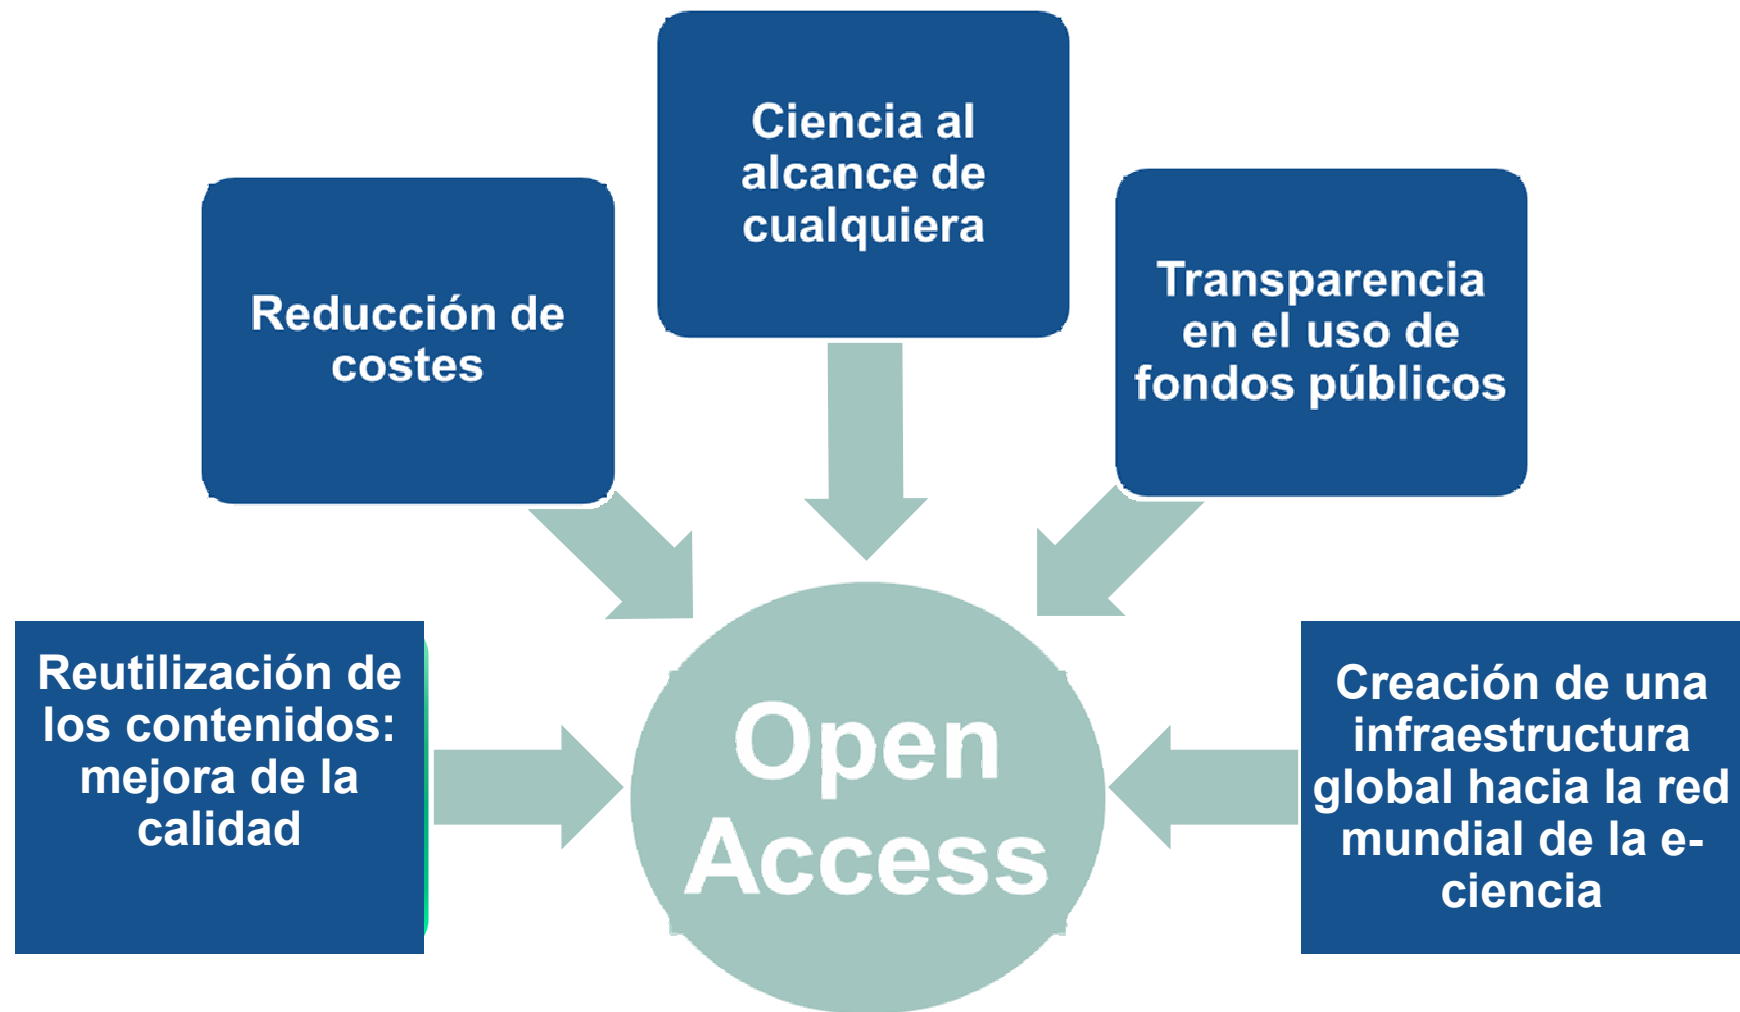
Ciencia al alcance de cualquiera

Reducción de costes

Transparencia en el uso de fondos públicos

Reutilización de los contenidos: mejora de la calidad

Open Access

Creación de una infraestructura global hacia la red mundial de la e-ciencia